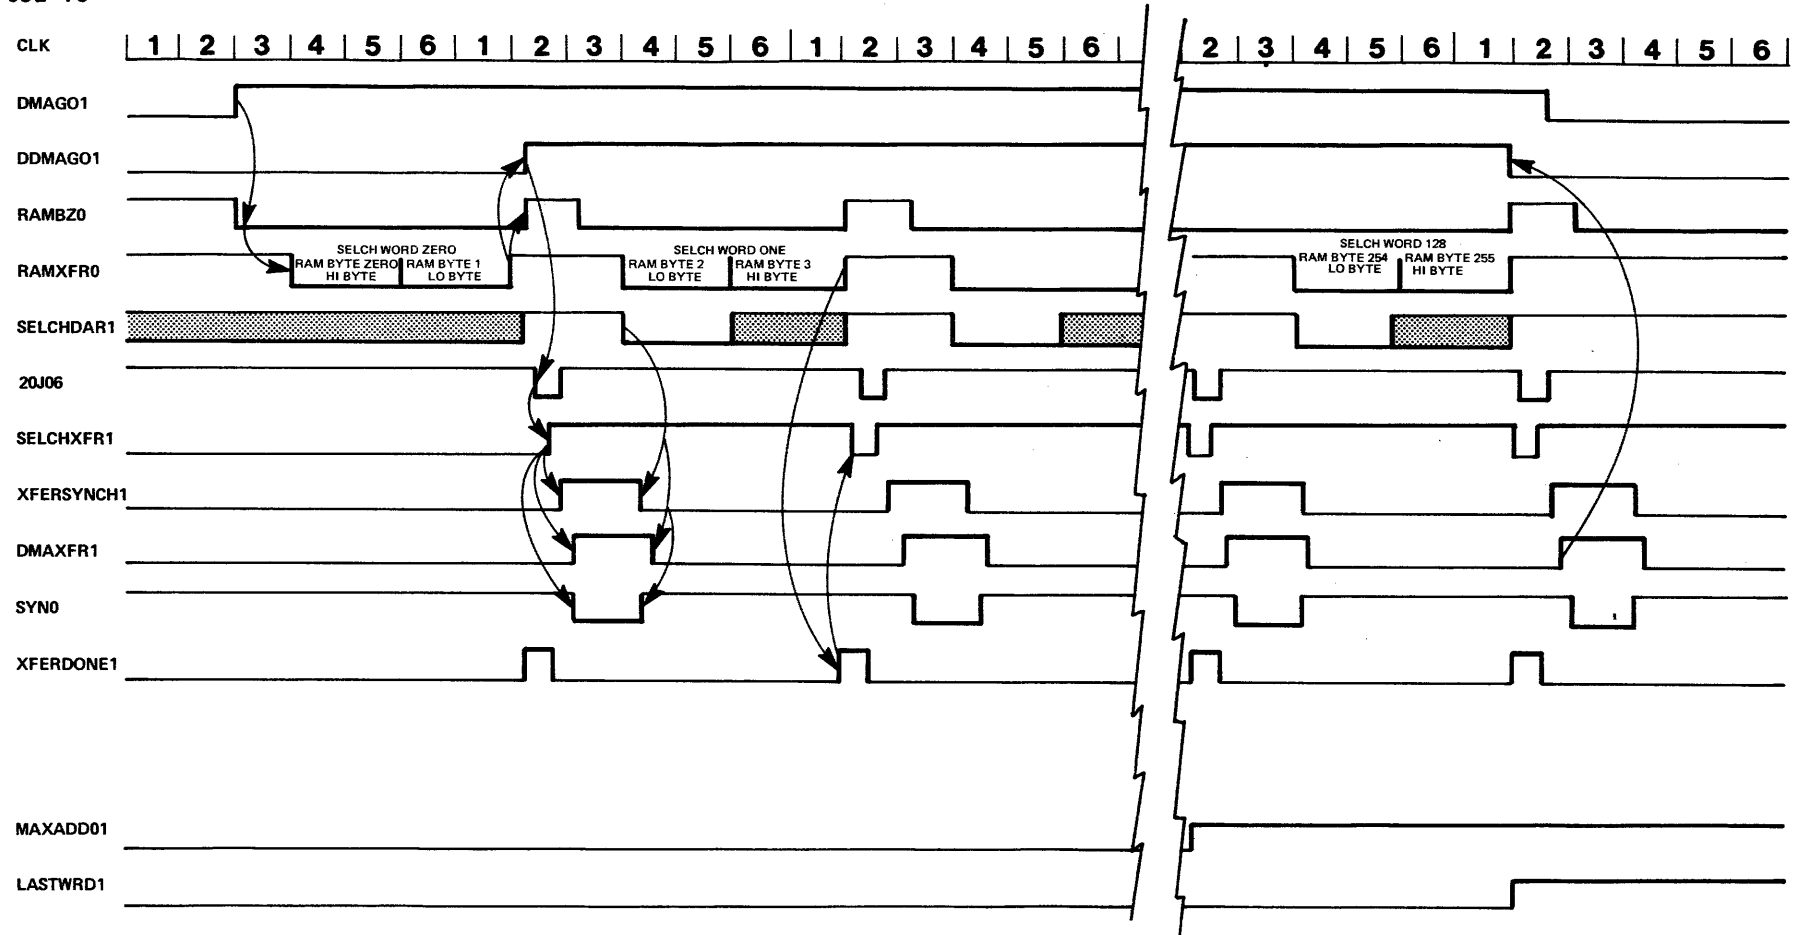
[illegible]

CLK 1 2 3 4 5 6 1 2 3 4 5 6 1 2 3 4 5 6 2 3 4 5 6 1 2 3 4 5 6

DMAGO1

DDMAGO1

RAMBZ0

RAMXFR0

SELCH WORD ZERO
RAM BYTE ZERO HI BYTE
RAM BYTE 1 LO BYTE

SELCH WORD ONE
RAM BYTE 2 LO BYTE
RAM BYTE 3 HI BYTE

SELCH WORD 128
RAM BYTE 254 LO BYTE
RAM BYTE 255 HI BYTE

SELCHDAR1

20J06

SELCHXFR1

XFERSYNCH1

DMAXFR1

SYN0

XFERDONE1

MAXADD01

LASTWRD1